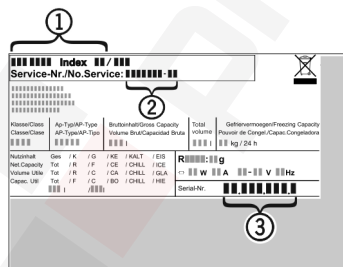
①

Index /
Service-Nr./No.Service:

②

| Klasse/Class Classe/Clase | Ap-Typ/AP-Type AP-Type/AP-Tipo | Bruttoinhalt/Gross Capacity Volume Brut/Capacidad Bruta | Total volume | Gefriervermoegen/Freezing Capacity Pouvoir de Congel./Capac.Congeladora |
|---|---|---|---|---|
| | | | | kg / 24 h |

| Nutzinhalt | Ges | / K | / G | / KE | / KALT | / EIS |
|---|---|---|---|---|---|---|
| Net Capacity | Tot | / R | / F | / CE | / CHILL | / ICE |
| Volume Utile | Tot | / R | / C | / CA | / CHILL | / GLA |
| Capac. Util | Tot | / R | / C | / BO | / CHILL | / HIE |

R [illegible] g

W A V Hz

Serial-Nr.

③